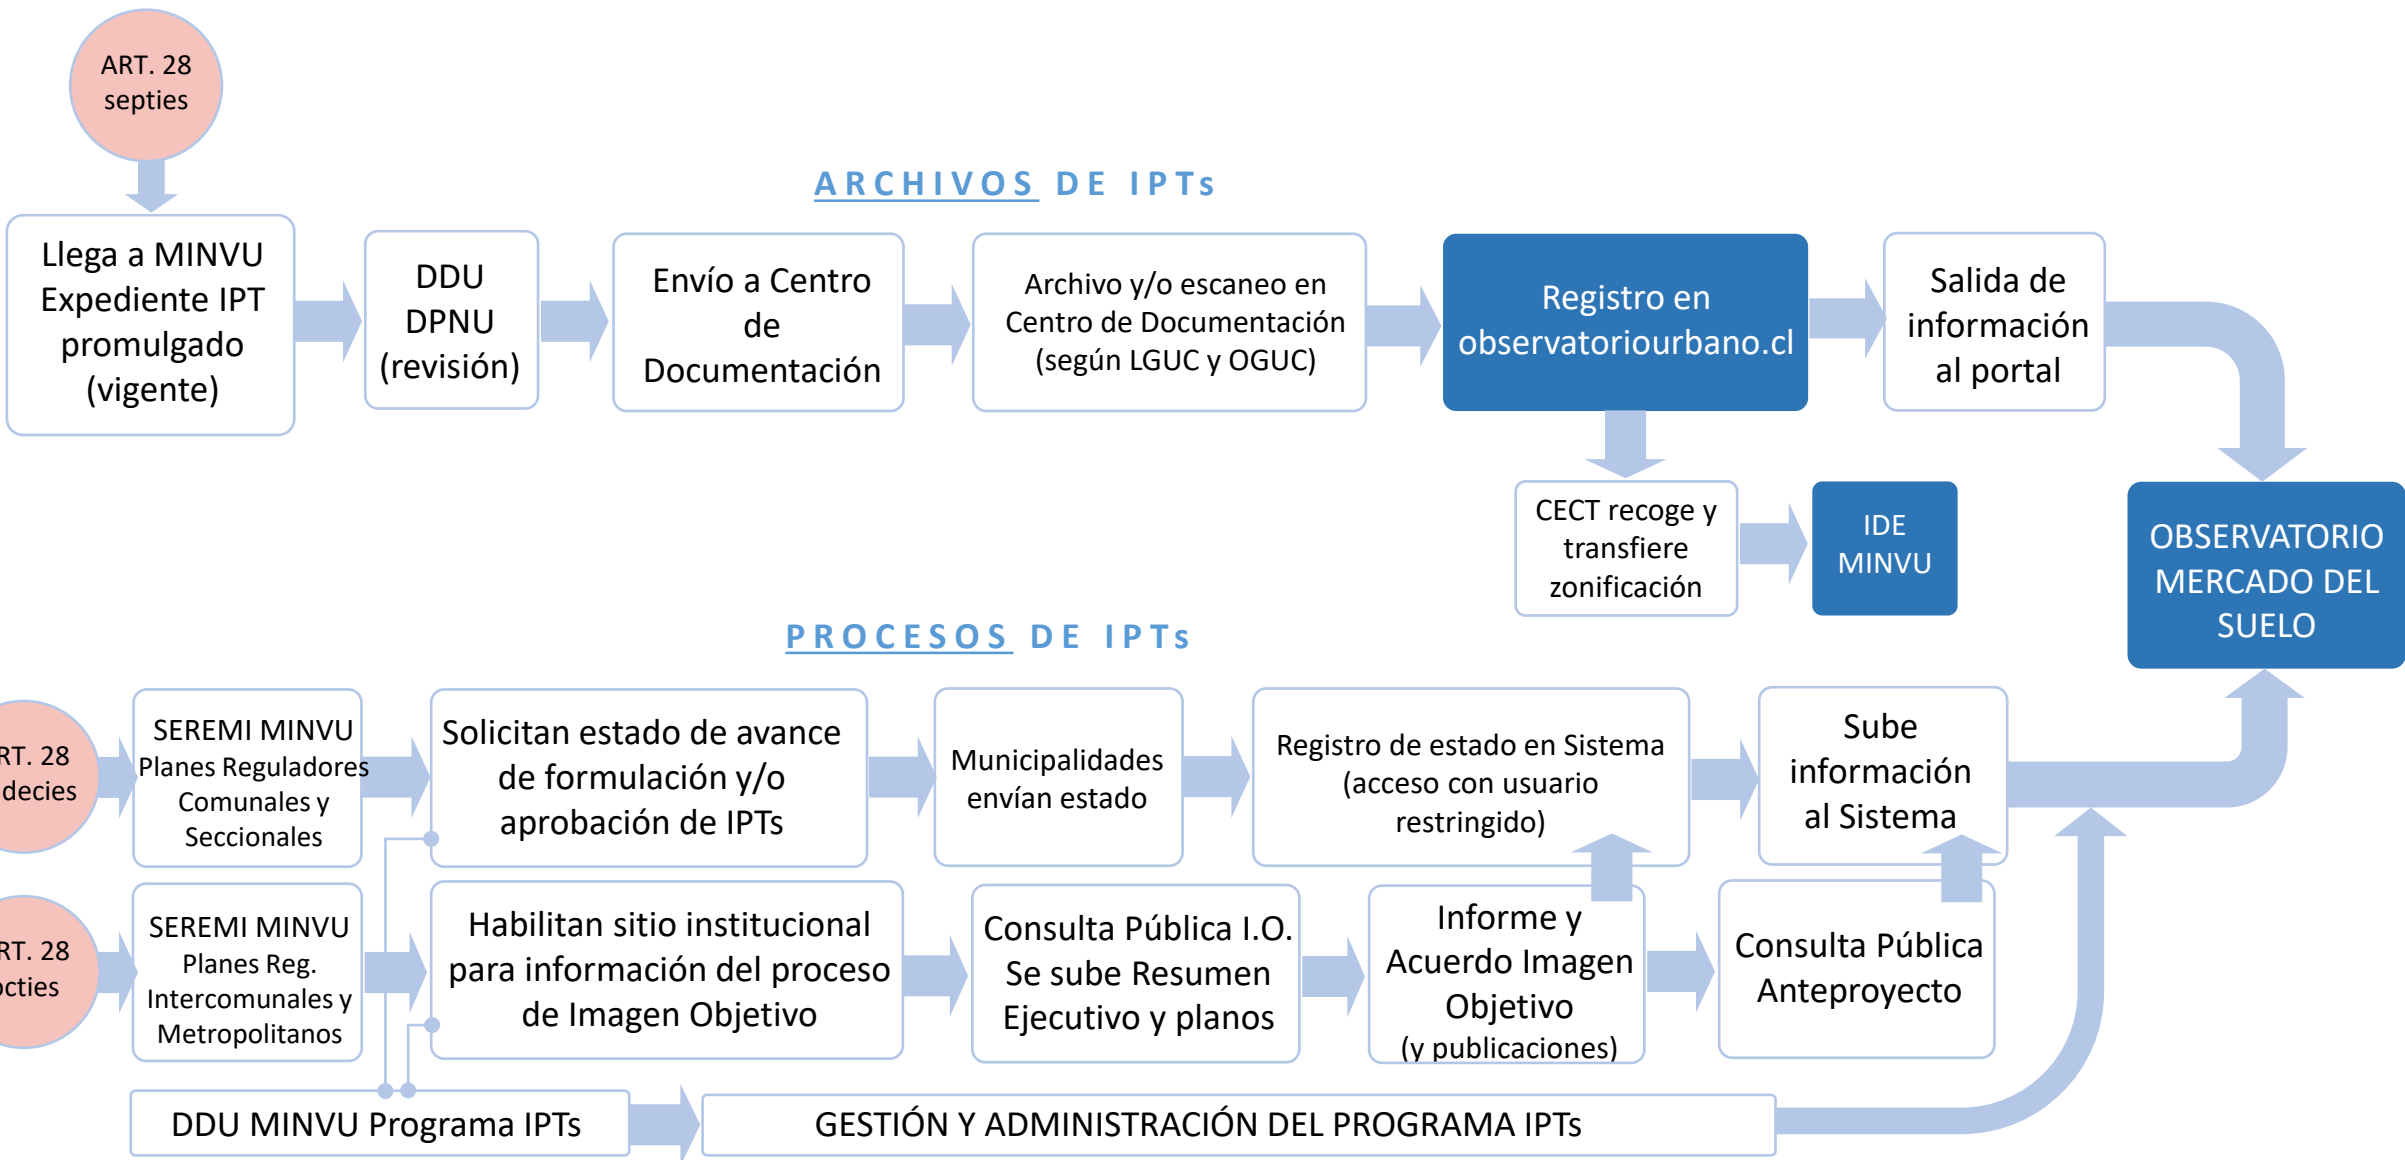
ART. 28 septies

ARCHIVOS DE IPTs

Llega a MINVU Expediente IPT promulgado (vigente)

DDU DPNU (revisión)

Envío a Centro de Documentación

Archivo y/o escaneo en Centro de Documentación (según LGUC y OGUC)

Registro en observatoriourbano.cl

Salida de información al portal

CECT recoge y transfiere zonificación

IDE MINVU

OBSERVATORIO MERCADO DEL SUELO

PROCESOS DE IPTs

RT. 28 decies

SEREMI MINVU Planes Reguladores Comunales y Seccionales

Solicitan estado de avance de formulación y/o aprobación de IPTs

Municipalidades envían estado

Registro de estado en Sistema (acceso con usuario restringido)

Sube información al Sistema

RT. 28 octies

SEREMI MINVU Planes Reg. Intercomunales y Metropolitanos

Habilitan sitio institucional para información del proceso de Imagen Objetivo

Consulta Pública I.O. Se sube Resumen Ejecutivo y planos

Informe y Acuerdo Imagen Objetivo (y publicaciones)

Consulta Pública Anteproyecto

DDU MINVU Programa IPTs

GESTIÓN Y ADMINISTRACIÓN DEL PROGRAMA IPTs